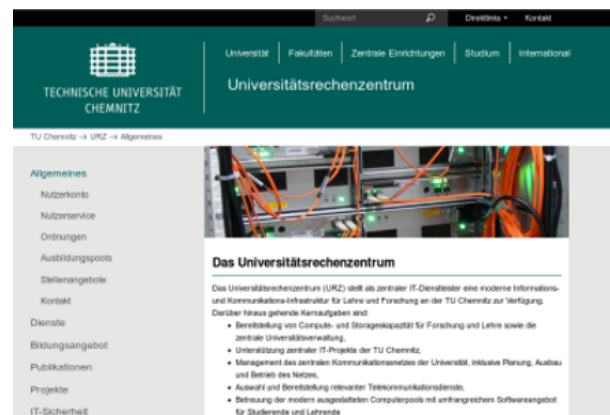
Suchwort

Direktlinks ▾

Kontakt

TECHNISCHE UNIVERSITÄT CHEMNITZ

Universität | Fakultäten | Zentrale Einrichtungen | Studium | International

Universitätsrechenzentrum

TU Chemnitz → URZ → Allgemeines

Allgemeines

Nutzerkonto

Nutzerservice

Ordnungen

Ausbildungspools

Stellenangebote

Kontakt

Dienste

Bildungsangebot

Publikationen

Projekte

IT-Sicherheit

Das Universitätsrechenzentrum

Das Universitätsrechenzentrum (URZ) stellt als zentraler IT-Dienstleister eine moderne Informations- und Kommunikations-Infrastruktur für Lehre und Forschung an der TU Chemnitz zur Verfügung. Darüber hinaus gehende Kernaufgaben sind:

• Bereitstellung von Compute- und Storagekapazität für Forschung und Lehre sowie die zentrale Universitätsverwaltung,
• Unterstützung zentraler IT-Projekte der TU Chemnitz,
• Management des zentralen Kommunikationsnetzes der Universität, inklusive Planung, Ausbau und Betrieb des Netzes,
• Auswahl und Bereitstellung relevanter Telekommunikationsdienste,
• Betreuung der modern ausgestatteten Computerpools mit umfangreichem Softwareangebot für Studierende und Lehrende